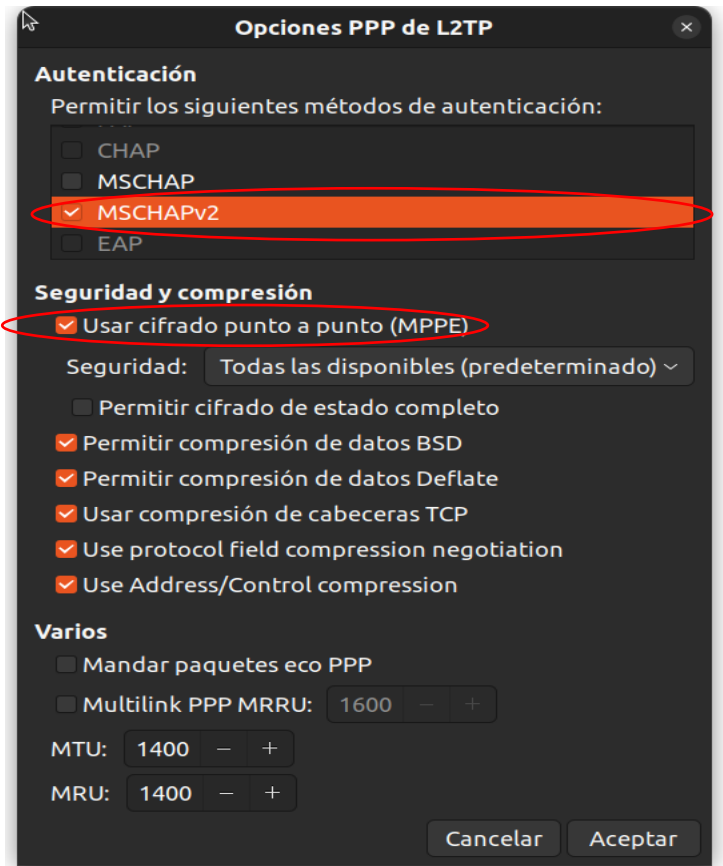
Opciones PPP de L2TP

Autenticación

Permitir los siguientes métodos de autenticación:

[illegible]

CHAP

MSCHAP

MSCHAPv2

EAP

Seguridad y compresión

Usar cifrado punto a punto (MPPE)

Seguridad: Todas las disponibles (predeterminado)

Permitir cifrado de estado completo

Permitir compresión de datos BSD

Permitir compresión de datos Deflate

Usar compresión de cabeceras TCP

Use protocol field compression negotiation

Use Address/Control compression

Varios

Mandar paquetes eco PPP

Multilink PPP MRRU: 1600 – +

MTU: 1400 – +

MRU: 1400 – +

Cancelar Aceptar